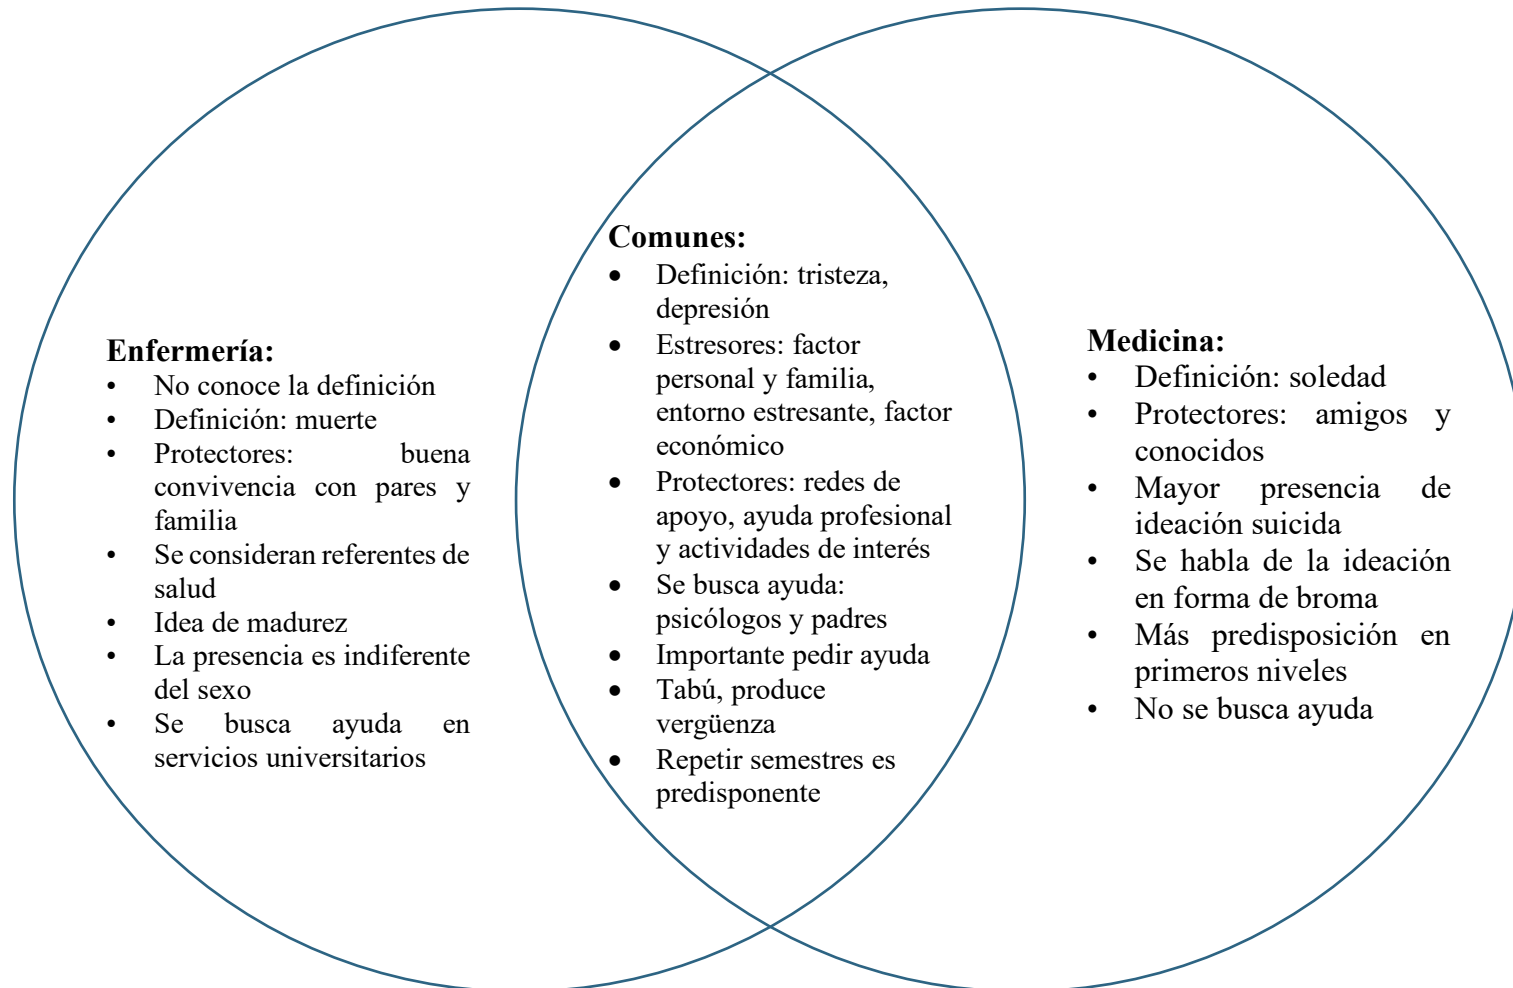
**Enfermería:**
- No conoce la definición
- Definición: muerte
- Protectores: buena convivencia con pares y familia
- Se consideran referentes de salud
- Idea de madurez
- La presencia es indiferente del sexo
- Se busca ayuda en servicios universitarios

**Comunes:**
- Definición: tristeza, depresión
- Estresores: factor personal y familia, entorno estresante, factor económico
- Protectores: redes de apoyo, ayuda profesional y actividades de interés
- Se busca ayuda: psicólogos y padres
- Importante pedir ayuda
- Tabú, produce vergüenza
- Repetir semestres es predisponente

**Medicina:**
- Definición: soledad
- Protectores: amigos y conocidos
- Mayor presencia de ideación suicida
- Se habla de la ideación en forma de broma
- Más predisposición en primeros niveles
- No se busca ayuda